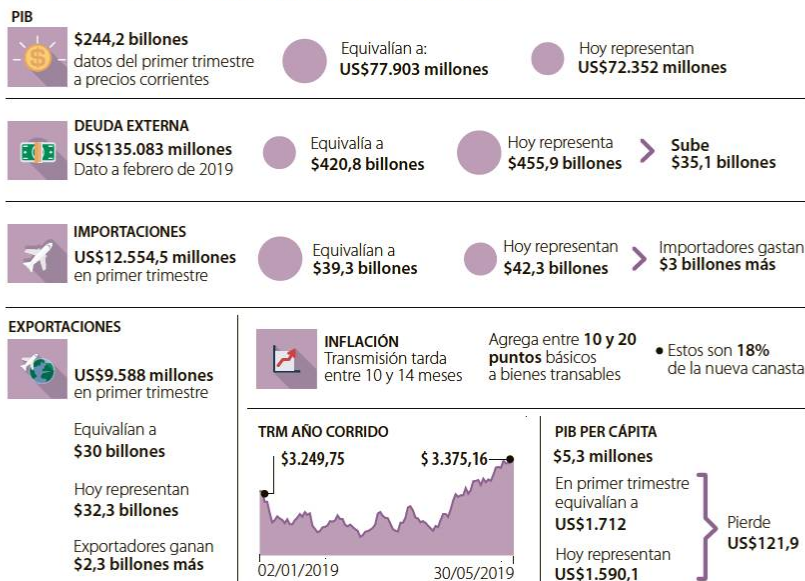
PIB

$244,2 billones datos del primer trimestre a precios corrientes

Equivalían a: US$77.903 millones

Hoy representan US$72.352 millones

DEUDA EXTERNA

US$135.083 millones Dato a febrero de 2019

Equivalía a $420,8 billones

Hoy representa $455,9 billones

Sube $35,1 billones

IMPORTACIONES

US$12.554,5 millones en primer trimestre

Equivalían a $39,3 billones

Hoy representan $42,3 billones

Importadores gastan $3 billones más

EXPORTACIONES

US$9.588 millones en primer trimestre

Equivalían a $30 billones

Hoy representan $32,3 billones

Exportadores ganan $2,3 billones más

INFLACIÓN

Transmisión tarda entre 10 y 14 meses

Agrega entre 10 y 20 puntos básicos a bienes transables

Estos son 18% de la nueva canasta

TRM AÑO CORRIDO

$3.249,75

$ 3.375,16

02/01/2019

30/05/2019

PIB PER CÁPITA

$5,3 millones

En primer trimestre equivalían a US$1.712

Hoy representan US$1.590,1

Pierde US$121,9